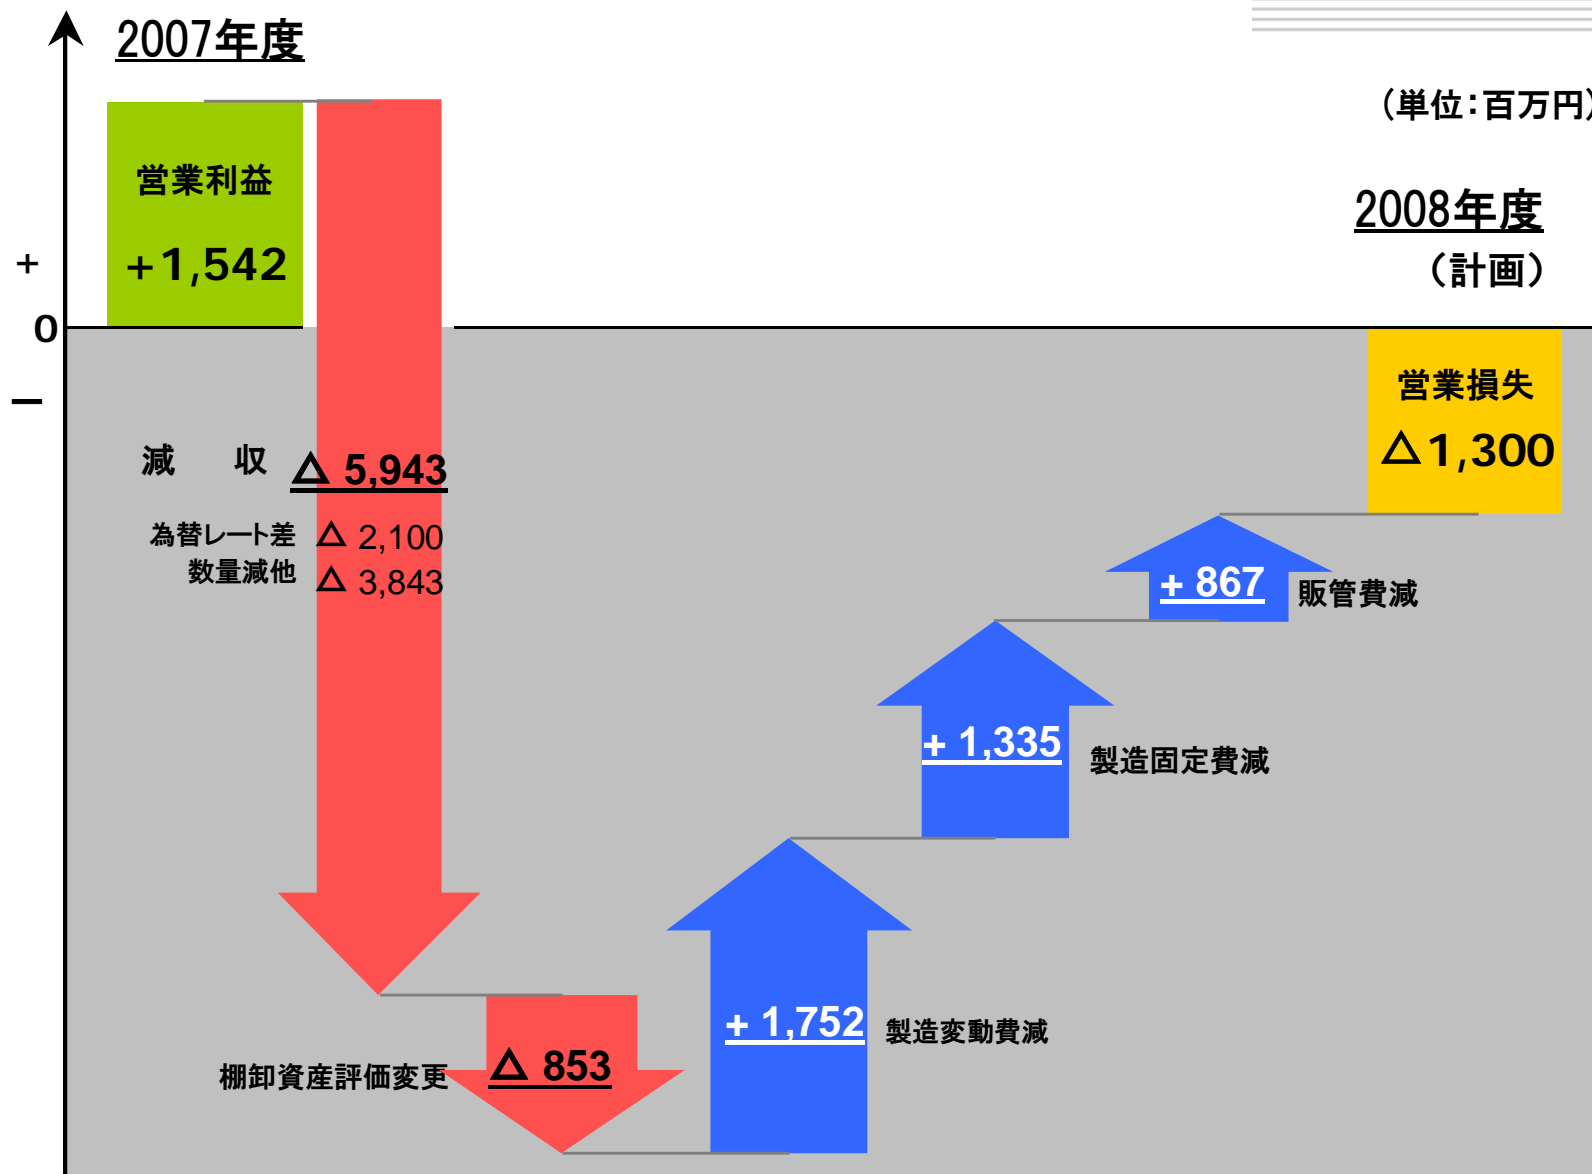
2007年度

（単位：百万円

営業利益

+1,542

2008年度

（計画）

+

0

−

営業損失

△1,300

減　収　△ 5,943

為替レート差　△ 2,100

数量減他　△ 3,843

+ 867　販管費減

+ 1,335　製造固定費減

+ 1,752　製造変動費減

棚卸資産評価変更　△ 853